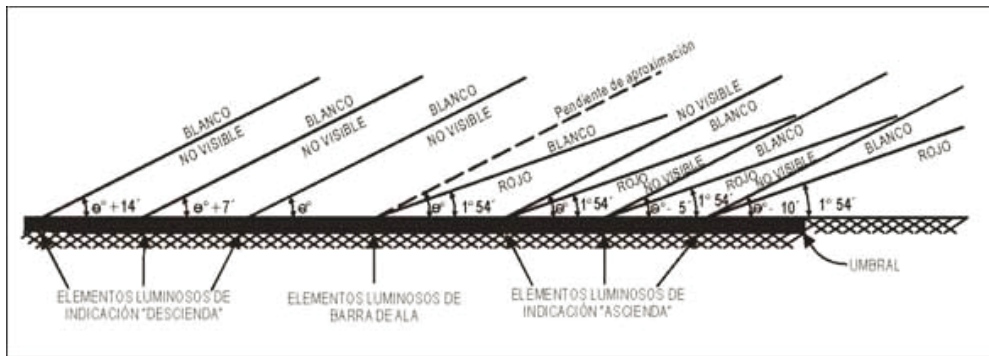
BLANCO
NO VISIBLE
BLANCO
NO VISIBLE
BLANCO
NO VISIBLE
Pendiente de aproximación
NO VISIBLE
BLANCO
BLANCO
ROJO
BLANCO
NO VISIBLE
ROJO
NO VISIBLE
BLANCO
ROJO
ROJO
NO VISIBLE
$\Theta° + 14'$
$\Theta° + 7'$
$\Theta°$
$\Theta°$
$1° 54'$
$\Theta°$
$1° 54'$
$\Theta° - 5'$
$1° 54'$
$\Theta° - 10'$
$1° 54'$
UMBRAL
ELEMENTOS LUMINOSOS DE INDICACIÓN "DESCIENDA"
ELEMENTOS LUMINOSOS DE BARRA DE ALA
ELEMENTOS LUMINOSOS DE INDICACIÓN "ASCIENDA"